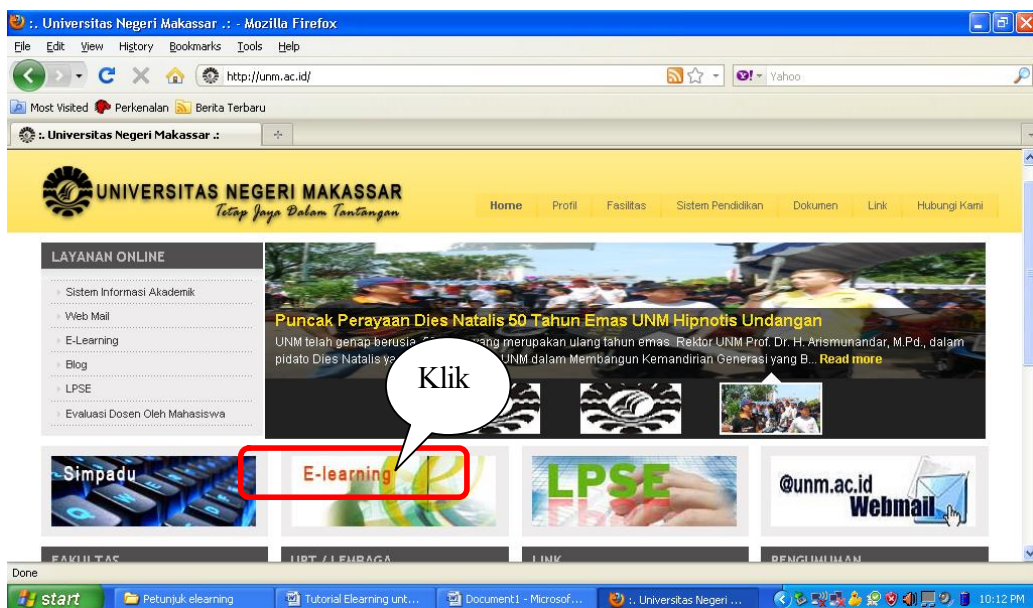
:. Universitas Negeri Makassar .: - Mozilla Firefox

File Edit View History Bookmarks Tools Help

http://unm.ac.id/

Yahoo

Most Visited Perkenalan Berita Terbaru

:. Universitas Negeri Makassar .:

UNIVERSITAS NEGERI MAKASSAR
Tetap Jaya Dalam Tantangan

Home Profil Fasilitas Sistem Pendidikan Dokumen Link Hubungi Kami

LAYANAN ONLINE

Sistem Informasi Akademik
Web Mail
E-Learning
Blog
LPSE
Evaluasi Dosen Oleh Mahasiswa

Puncak Perayaan Dies Natalis 50 Tahun Emas UNM Hipnotis Undangan

UNM telah genap berusia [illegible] yang merupakan ulang tahun emas. Rektor UNM Prof. Dr. H. Arismunandar, M.Pd., dalam pidato Dies Natalis ya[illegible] UNM dalam Membangun Kemandirian Generasi yang B... Read more

Klik

Simpadu

E-learning

LPSE

@unm.ac.id
Webmail

FAKULTAS

UPT / LEMBAGA

LINK

PENGUMUMAN

Done

start

Petunjuk elearning

Tutorial Elearning unt...

Document1 - Microsof...

:. Universitas Negeri ...

10:12 PM